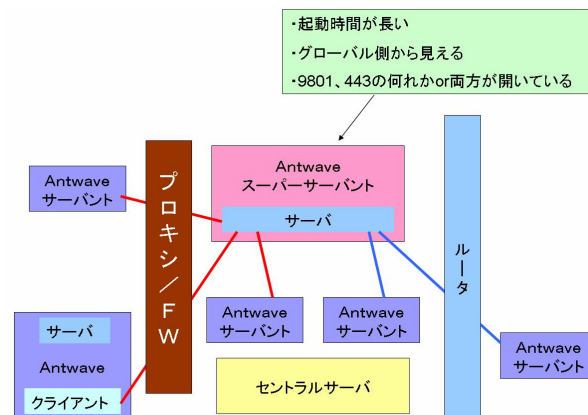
・起動時間が長い
・グローバル側から見える
・9801、443の何れかor両方が開いている

Antwave
サーバント

プロキシ／FW

Antwave
スーパーサーバント

サーバ

ルータ

Antwave
サーバント

Antwave
サーバント

Antwave
サーバント

サーバ
Antwave
クライアント

セントラルサーバ